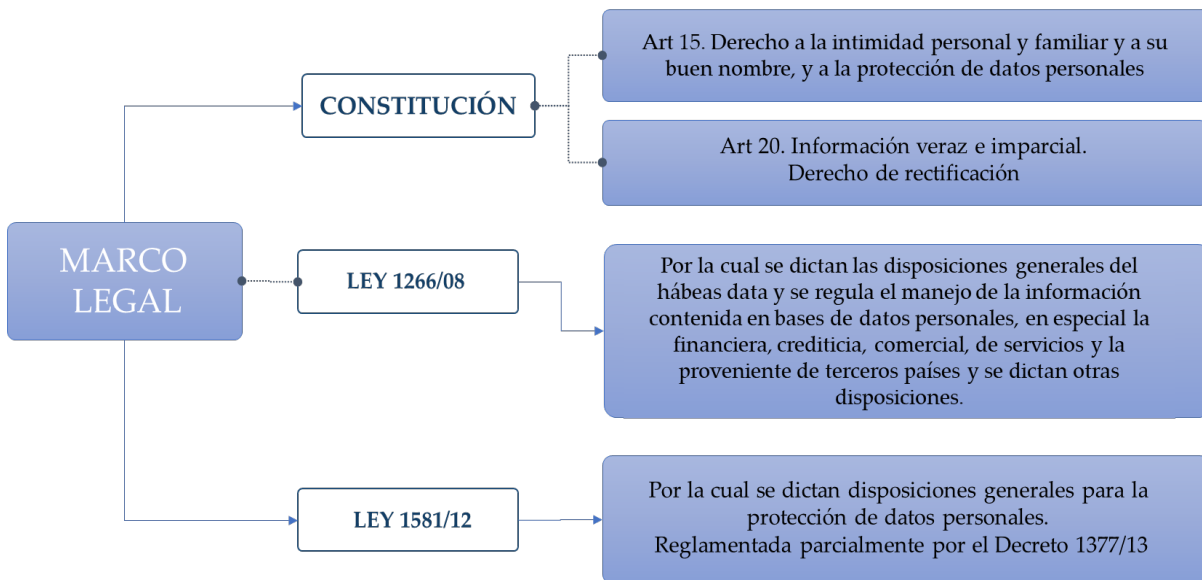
MARCO LEGAL

CONSTITUCIÓN

Art 15. Derecho a la intimidad personal y familiar y a su buen nombre, y a la protección de datos personales

Art 20. Información veraz e imparcial.
Derecho de rectificación

LEY 1266/08

Por la cual se dictan las disposiciones generales del hábeas data y se regula el manejo de la información contenida en bases de datos personales, en especial la financiera, crediticia, comercial, de servicios y la proveniente de terceros países y se dictan otras disposiciones.

LEY 1581/12

Por la cual se dictan disposiciones generales para la protección de datos personales.
Reglamentada parcialmente por el Decreto 1377/13